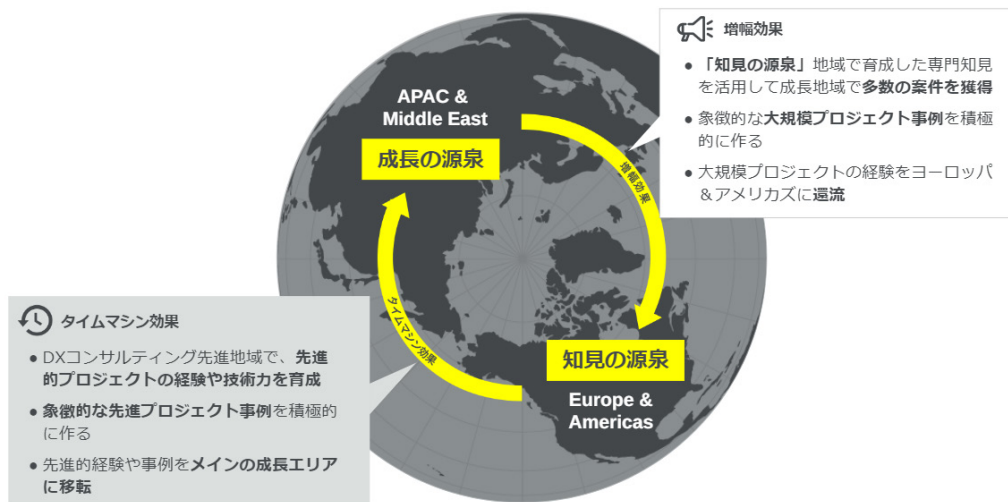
増幅効果

● 「知見の源泉」地域で育成した専門知見を活用して成長地域で多数の案件を獲得

● 象徴的な大規模プロジェクト事例を積極的に作る

● 大規模プロジェクトの経験をヨーロッパ＆アメリカズに還流

APAC & Middle East

成長の源泉

増幅効果

タイムマシン効果

知見の源泉

Europe & Americas

タイムマシン効果

● DXコンサルティング先進地域で、先進的プロジェクトの経験や技術力を育成

● 象徴的な先進プロジェクト事例を積極的に作る

● 先進的経験や事例をメインの成長エリアに移転